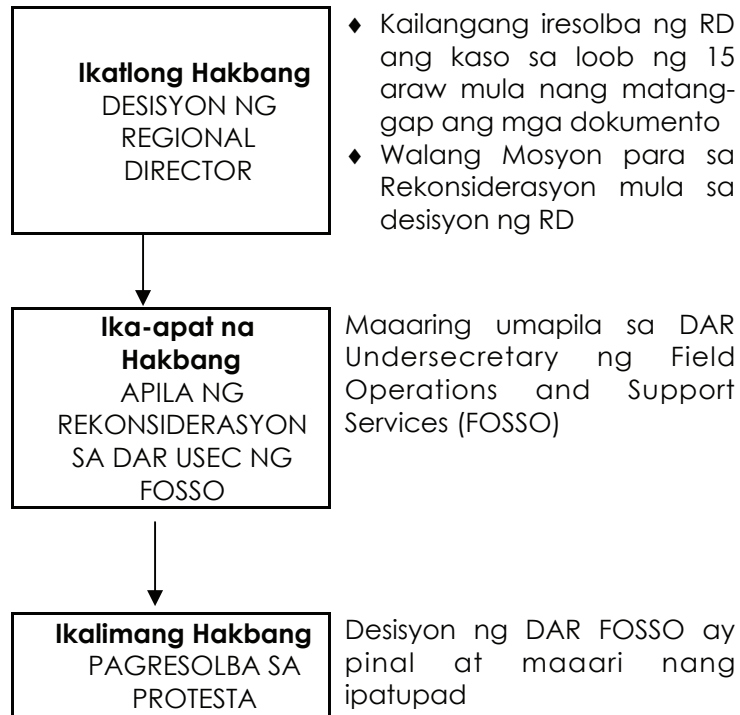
**Ikatlong Hakbang**
DESISYON NG REGIONAL DIRECTOR

♦ Kailangang iresolba ng RD ang kaso sa loob ng 15 araw mula nang matanggap ang mga dokumento
♦ Walang Mosyon para sa Rekonsiderasyon mula sa desisyon ng RD

**Ika-apat na Hakbang**
APILA NG REKONSIDERASYON SA DAR USEC NG FOSSO

Maaaring umapila sa DAR Undersecretary ng Field Operations and Support Services (FOSSO)

**Ikalimang Hakbang**
PAGRESOLBA SA PROTESTA

Desisyon ng DAR FOSSO ay pinal at maaari nang ipatupad